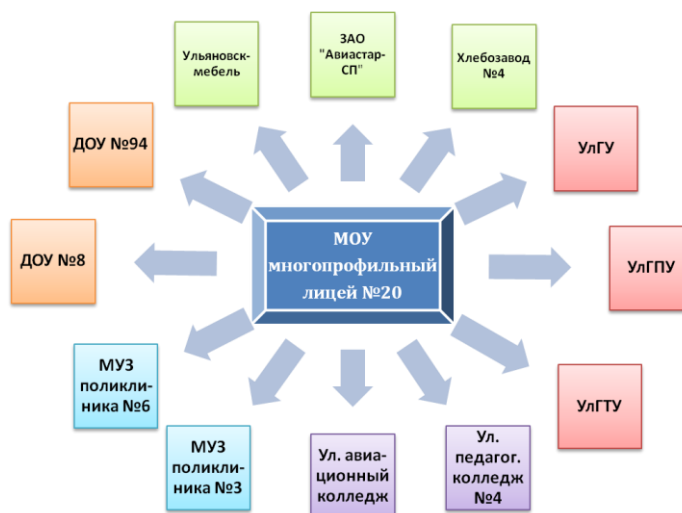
МОУ многопрофильный лицей №20

Ульяновск-мебель

ЗАО "Авиастар-СП"

Хлебозавод №4

ДОУ №94

УлГУ

ДОУ №8

УлГПУ

МУЗ поликлиника №6

УлГТУ

МУЗ поликлиника №3

Ул. авиационный колледж

Ул. педагог. колледж №4